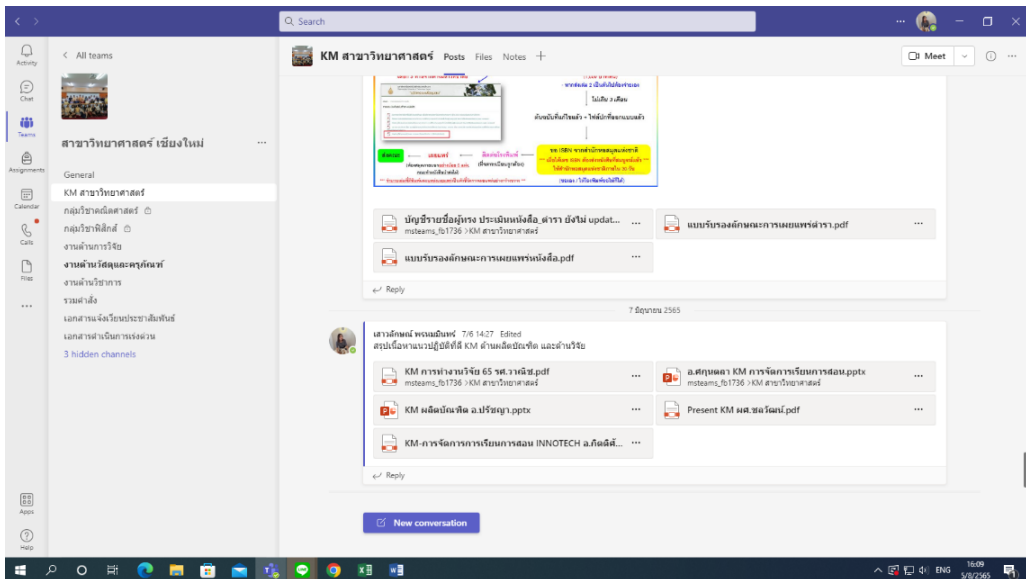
Q Search

Activity
Chat
Teams
Assignments
Calendar
Calls
Files
...
Apps
Help

< All teams

สาขาวิทยาศาสตร์ เชียงใหม่ ...

General
KM สาขาวิทยาศาสตร์
กลุ่มวิชาคณิตศาสตร์
กลุ่มวิชาฟิสิกส์
งานด้านการวิจัย
งานด้านวัสดุและครุภัณฑ์
งานด้านวิชาการ
รวมคำสั่ง
เอกสารแจ้งเวียนประชาสัมพันธ์
เอกสารดำเนินการเร่งด่วน
3 hidden channels

KM สาขาวิทยาศาสตร์ Posts Files Notes +

Meet

ไม่เกิน 3 เดือน

ขอ ISBN จากสำนักหอสมุดแห่งชาติ

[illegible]

บัญชีรายชื่อผู้ทรง ประเมินหนังสือ_ตำรา ยังไม่ updat... ...
msteams_fb1736 > KM สาขาวิทยาศาสตร์

แบบรับรองลักษณะการเผยแพร่ตำรา.pdf ...

แบบรับรองลักษณะการเผยแพร่หนังสือ.pdf ...

Reply

7 มิถุนายน 2565

เสาวลักษณ์ พรหมมินทร์ 7/6 14:27 Edited
สรุปเนื้อหาแนวปฏิบัติที่ดี KM ด้านผลิตบัณฑิต และด้านวิจัย

KM การทำงานวิจัย 65 รศ.วาณิช.pdf ...
msteams_fb1736 > KM สาขาวิทยาศาสตร์

อ.ศกุนตลา KM การจัดการเรียนการสอน.pptx ...
msteams_fb1736 > KM สาขาวิทยาศาสตร์

KM ผลิตบัณฑิต อ.ปรัชญา.pptx ...

Present KM ผศ.ชลวัฒน์.pdf ...

KM-การจัดการการเรียนการสอน INNOTECH อ.กิตติศั... ...

Reply

New conversation

ENG 16:09 5/8/2565